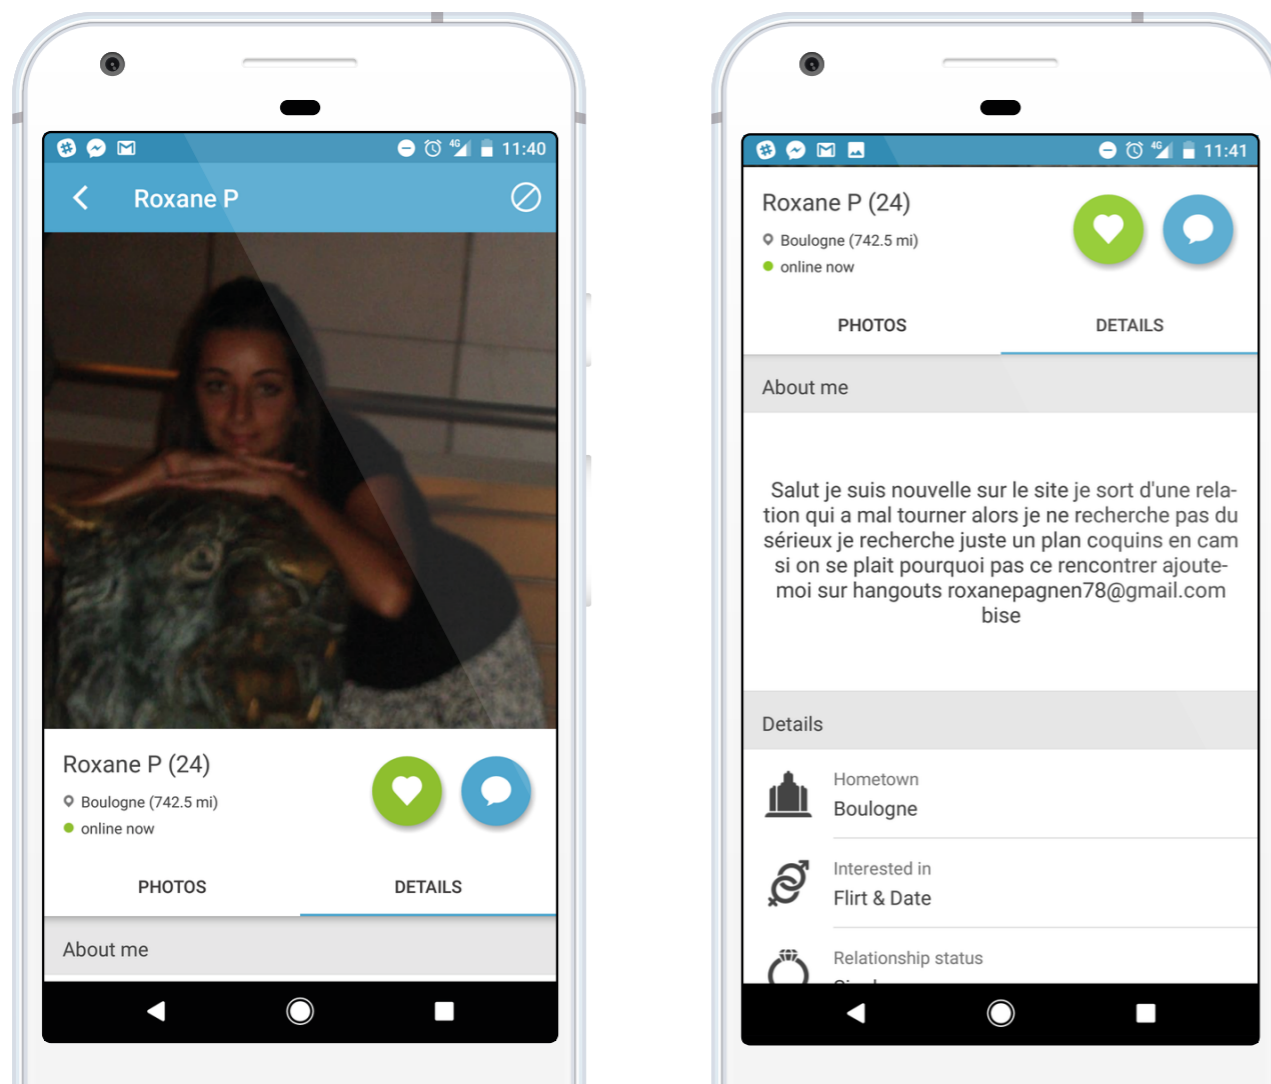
4G 11:40

Roxane P

Roxane P (24)

Boulogne (742.5 mi)

online now

PHOTOS

DETAILS

About me

4G 11:41

Roxane P (24)

Boulogne (742.5 mi)

online now

PHOTOS

DETAILS

About me

Salut je suis nouvelle sur le site je sort d'une relation qui a mal tourner alors je ne recherche pas du sérieux je recherche juste un plan coquins en cam si on se plait pourquoi pas ce rencontrer ajoutemoi sur hangouts roxanepagnen78@gmail.com bise

Details

Hometown

Boulogne

Interested in

Flirt & Date

Relationship status

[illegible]